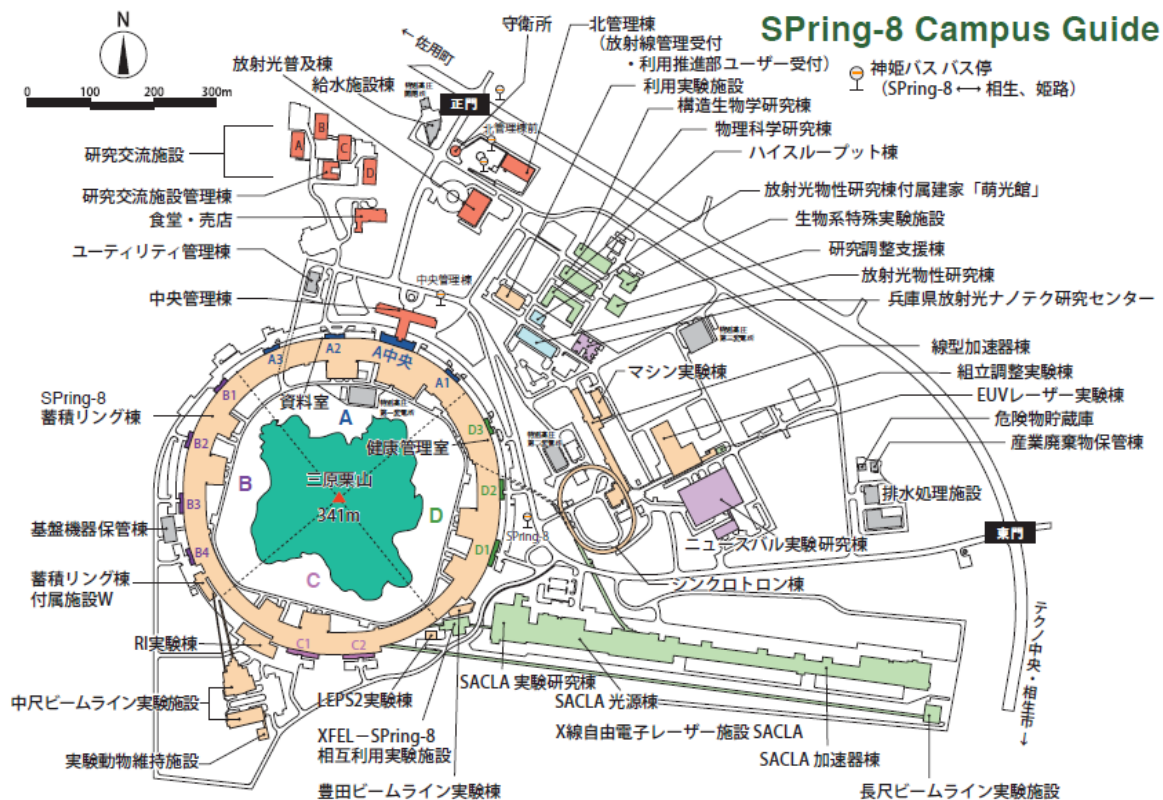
SPring-8 Campus Guide

N

0 100 200 300m

← 佐用町

守衛所

北管理棟
（放射線管理受付
・利用推進部ユーザー受付）

神姫バス バス停
（SPring-8 ⟷ 相生、姫路）

放射光普及棟
給水施設棟

正門

北管理棟前

利用実験施設
構造生物学研究棟
物理科学研究棟
ハイスループット棟
放射光物性研究棟付属建家「萌光館」
生物系特殊実験施設
研究調整支援棟
放射光物性研究棟
兵庫県放射光ナノテク研究センター

研究交流施設
研究交流施設管理棟
食堂・売店
ユーティリティ管理棟
中央管理棟

A B C D

中央管理棟

A3 A2 A中央 A1

SPring-8
蓄積リング棟

B1 B2 B3 B4

資料室
A
健康管理室
D3
三原栗山
341m
B
D
D2
D1
C

SPring-8

線型加速器棟
組立調整実験棟
マシン実験棟
EUVレーザー実験棟
危険物貯蔵庫
産業廃棄物保管棟
排水処理施設

東門

ニュースバル実験研究棟
シンクロトロン棟

基盤機器保管棟
蓄積リング棟
付属施設W
RI実験棟

C1 C2

中尺ビームライン実験施設
実験動物維持施設

LEPS2実験棟
XFEL－SPring-8
相互利用実験施設
豊田ビームライン実験棟

SACLA 実験研究棟
SACLA 光源棟
X線自由電子レーザー施設 SACLA
SACLA 加速器棟
長尺ビームライン実験施設

テクノ中央・相生市 ↓